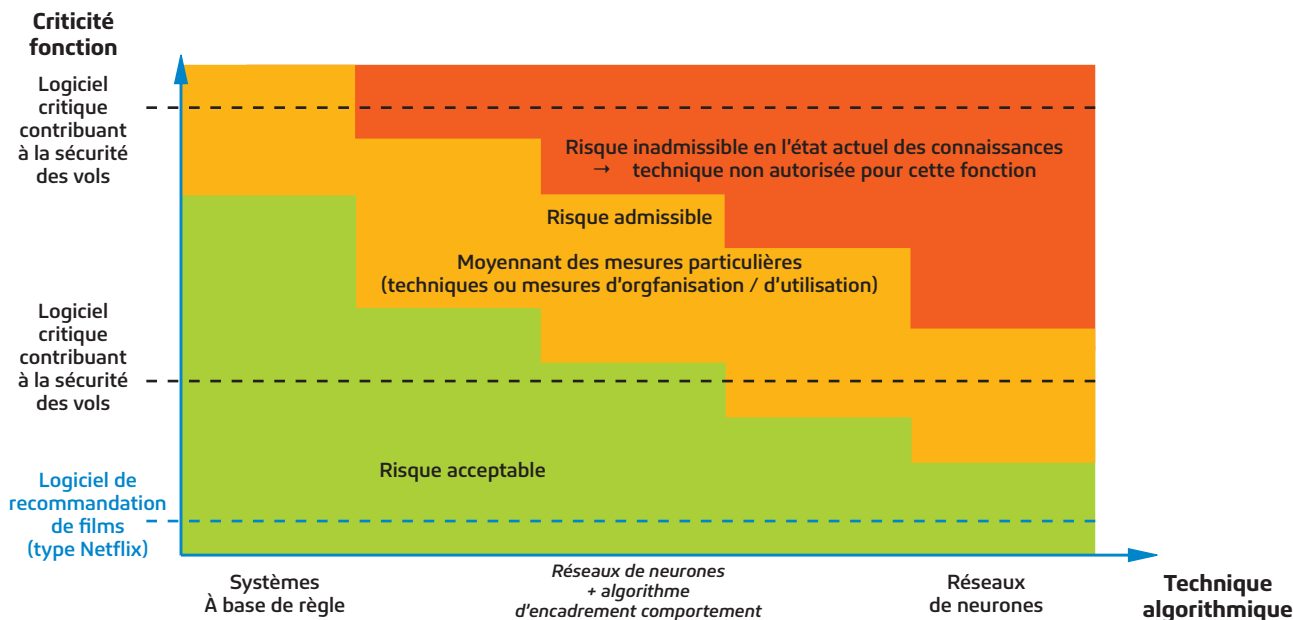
Criticité fonction

Logiciel critique contribuant à la sécurité des vols

Logiciel critique contribuant à la sécurité des vols

Logiciel de recommandation de films (type Netflix)

Risque inadmissible en l'état actuel des connaissances → technique non autorisée pour cette fonction

Risque admissible

Moyennant des mesures particulières (techniques ou mesures d'orgfanisation / d'utilisation)

Risque acceptable

Systèmes À base de règle

Réseaux de neurones + algorithme d'encadrement comportement

Réseaux de neurones

Technique algorithmique